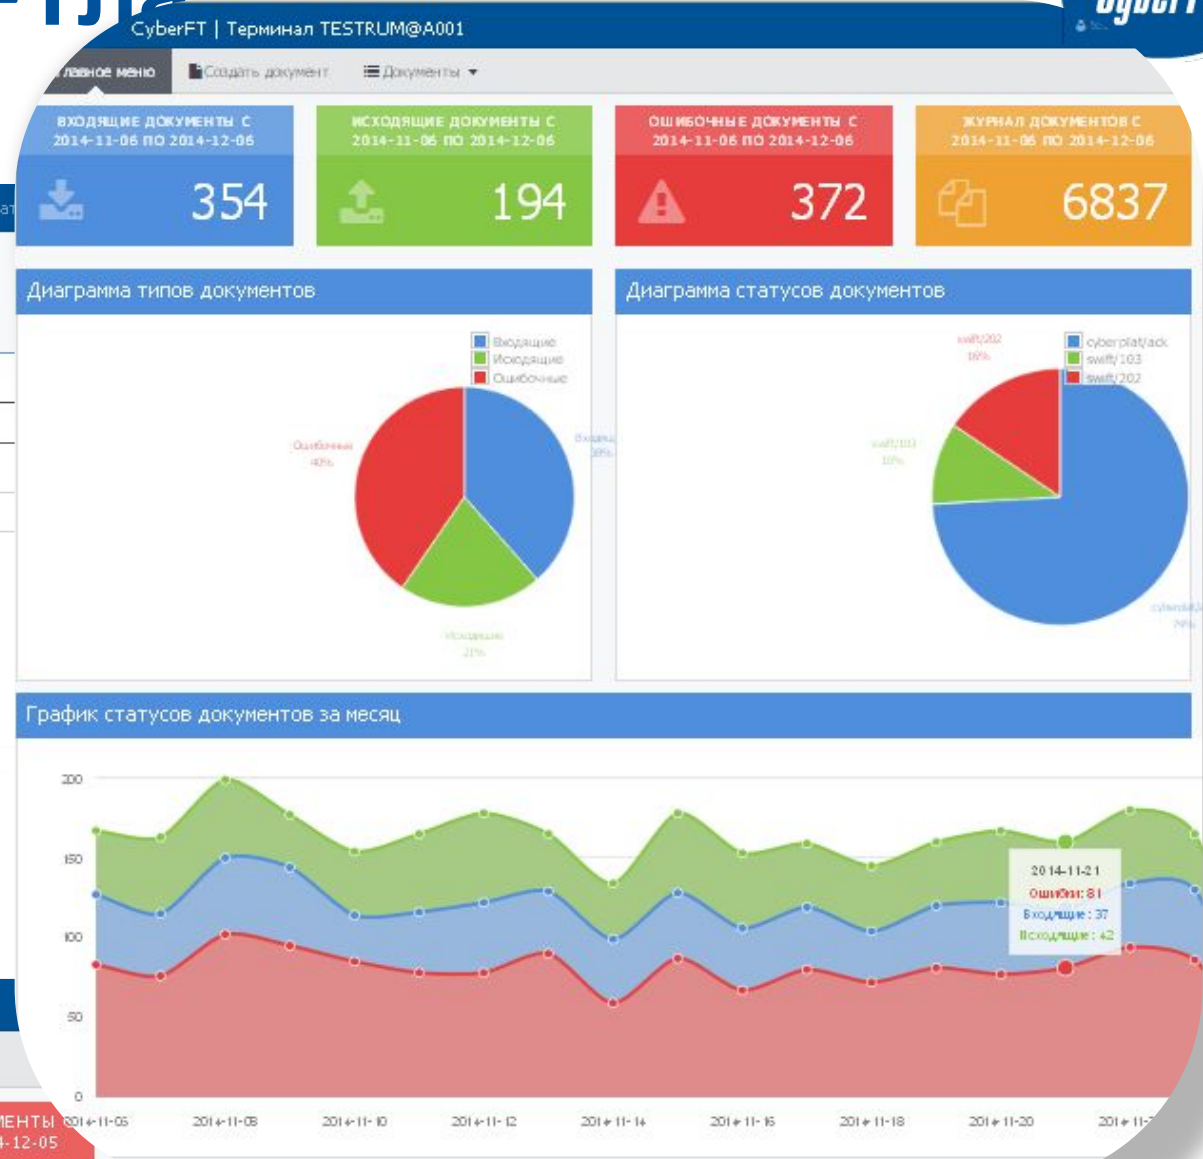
CyberFT | Терминал TESTRUM@A001

лавное меню Создать документ Документы

ВХОДЯЩИЕ ДОКУМЕНТЫ С 2014-11-06 ПО 2014-12-06
354

ИСХОДЯЩИЕ ДОКУМЕНТЫ С 2014-11-06 ПО 2014-12-06
194

ОШИБОЧНЫЕ ДОКУМЕНТЫ С 2014-11-06 ПО 2014-12-06
372

ЖУРНАЛ ДОКУМЕНТОВ С 2014-11-06 ПО 2014-12-06
6837

Диаграмма типов документов

Входящие
Исходящие
Ошибочные

Ошибочные 40%
Входящ 38%
Исходящие 21%

Диаграмма статусов документов

cyberplat/ack
swift/103
swift/202

swift/202 16%
swift/103 10%
cyberplat/ 74%

График статусов документов за месяц

200
150
100
50
0

2014-11-21
Ошибки: 81
Входящие: 37
Исходящие: 42

2014-11-06 2014-11-08 2014-11-10 2014-11-12 2014-11-14 2014-11-16 2014-11-18 2014-11-20 2014-11-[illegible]

ЕНТЫ
4-12-05